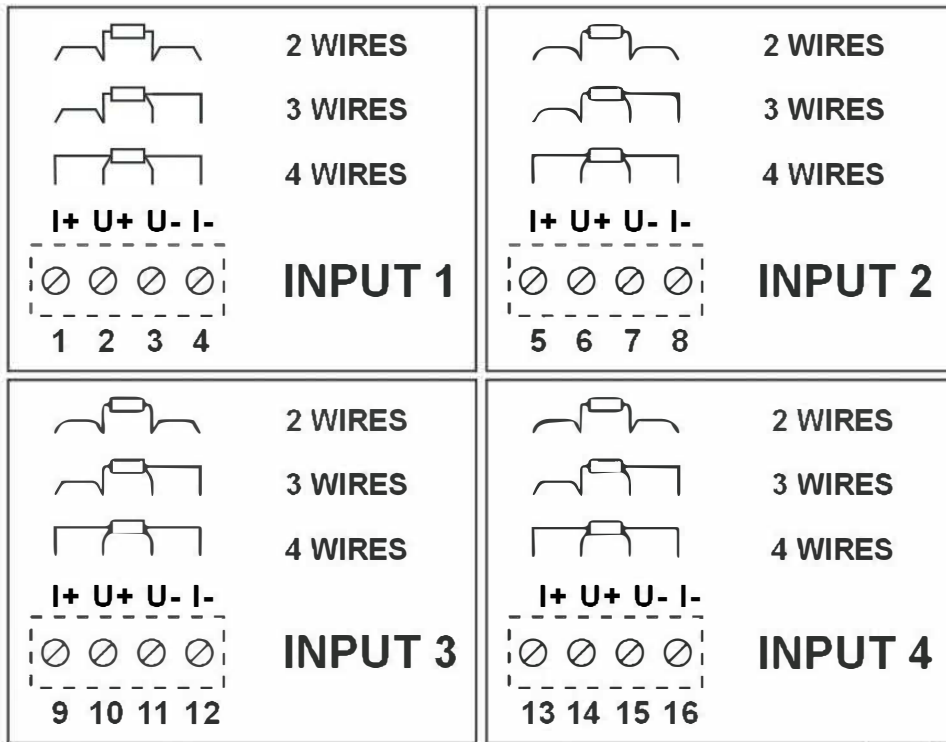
2 WIRES
3 WIRES
4 WIRES
I+ U+ U- I-
INPUT 1
1 2 3 4

2 WIRES
3 WIRES
4 WIRES
I+ U+ U- I-
INPUT 2
5 6 7 8

2 WIRES
3 WIRES
4 WIRES
I+ U+ U- I-
INPUT 3
9 10 11 12

2 WIRES
3 WIRES
4 WIRES
I+ U+ U- I-
INPUT 4
13 14 15 16